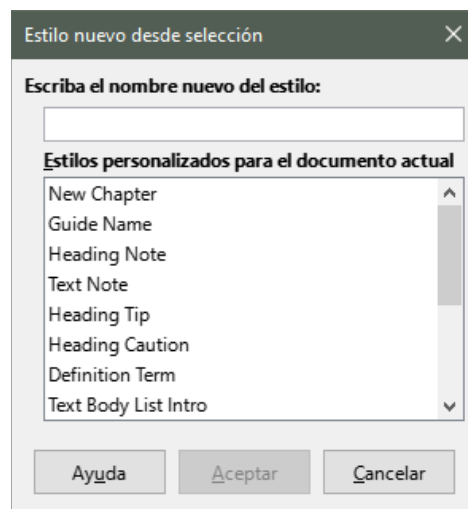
Estilo nuevo desde selección

Escriba el nombre nuevo del estilo:

Estilos personalizados para el documento actual

New Chapter
Guide Name
Heading Note
Text Note
Heading Tip
Heading Caution
Definition Term
Text Body List Intro

Ayuda
Aceptar
Cancelar